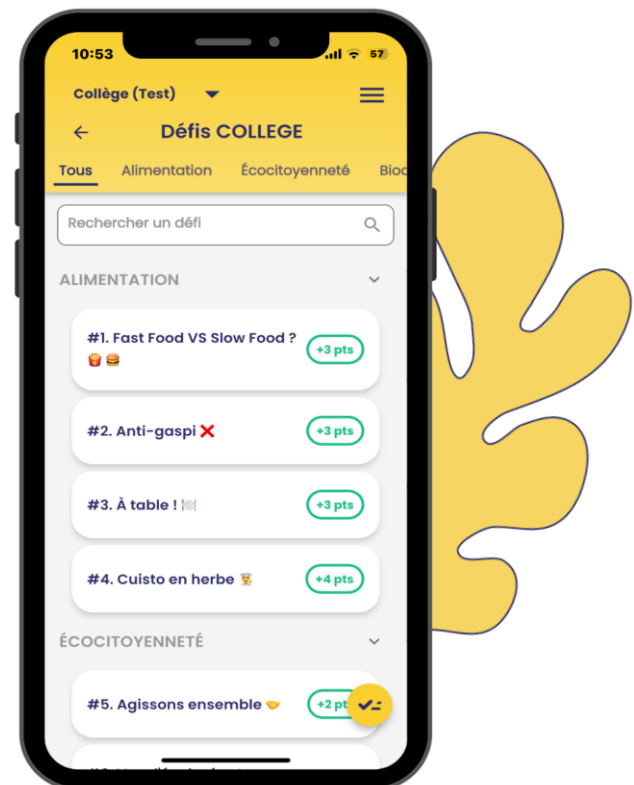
10:53

57

Collège (Test)

Défis COLLEGE

Tous Alimentation Écocitoyenneté Bio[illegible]

Rechercher un défi

ALIMENTATION

#1. Fast Food VS Slow Food ? 🍟🍔 +3 pts

#2. Anti-gaspi ❌ +3 pts

#3. À table ! 🍽️ +3 pts

#4. Cuisto en herbe 👨‍🍳 +4 pts

ÉCOCITOYENNETÉ

#5. Agissons ensemble 🤝 +2 pt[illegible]

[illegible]